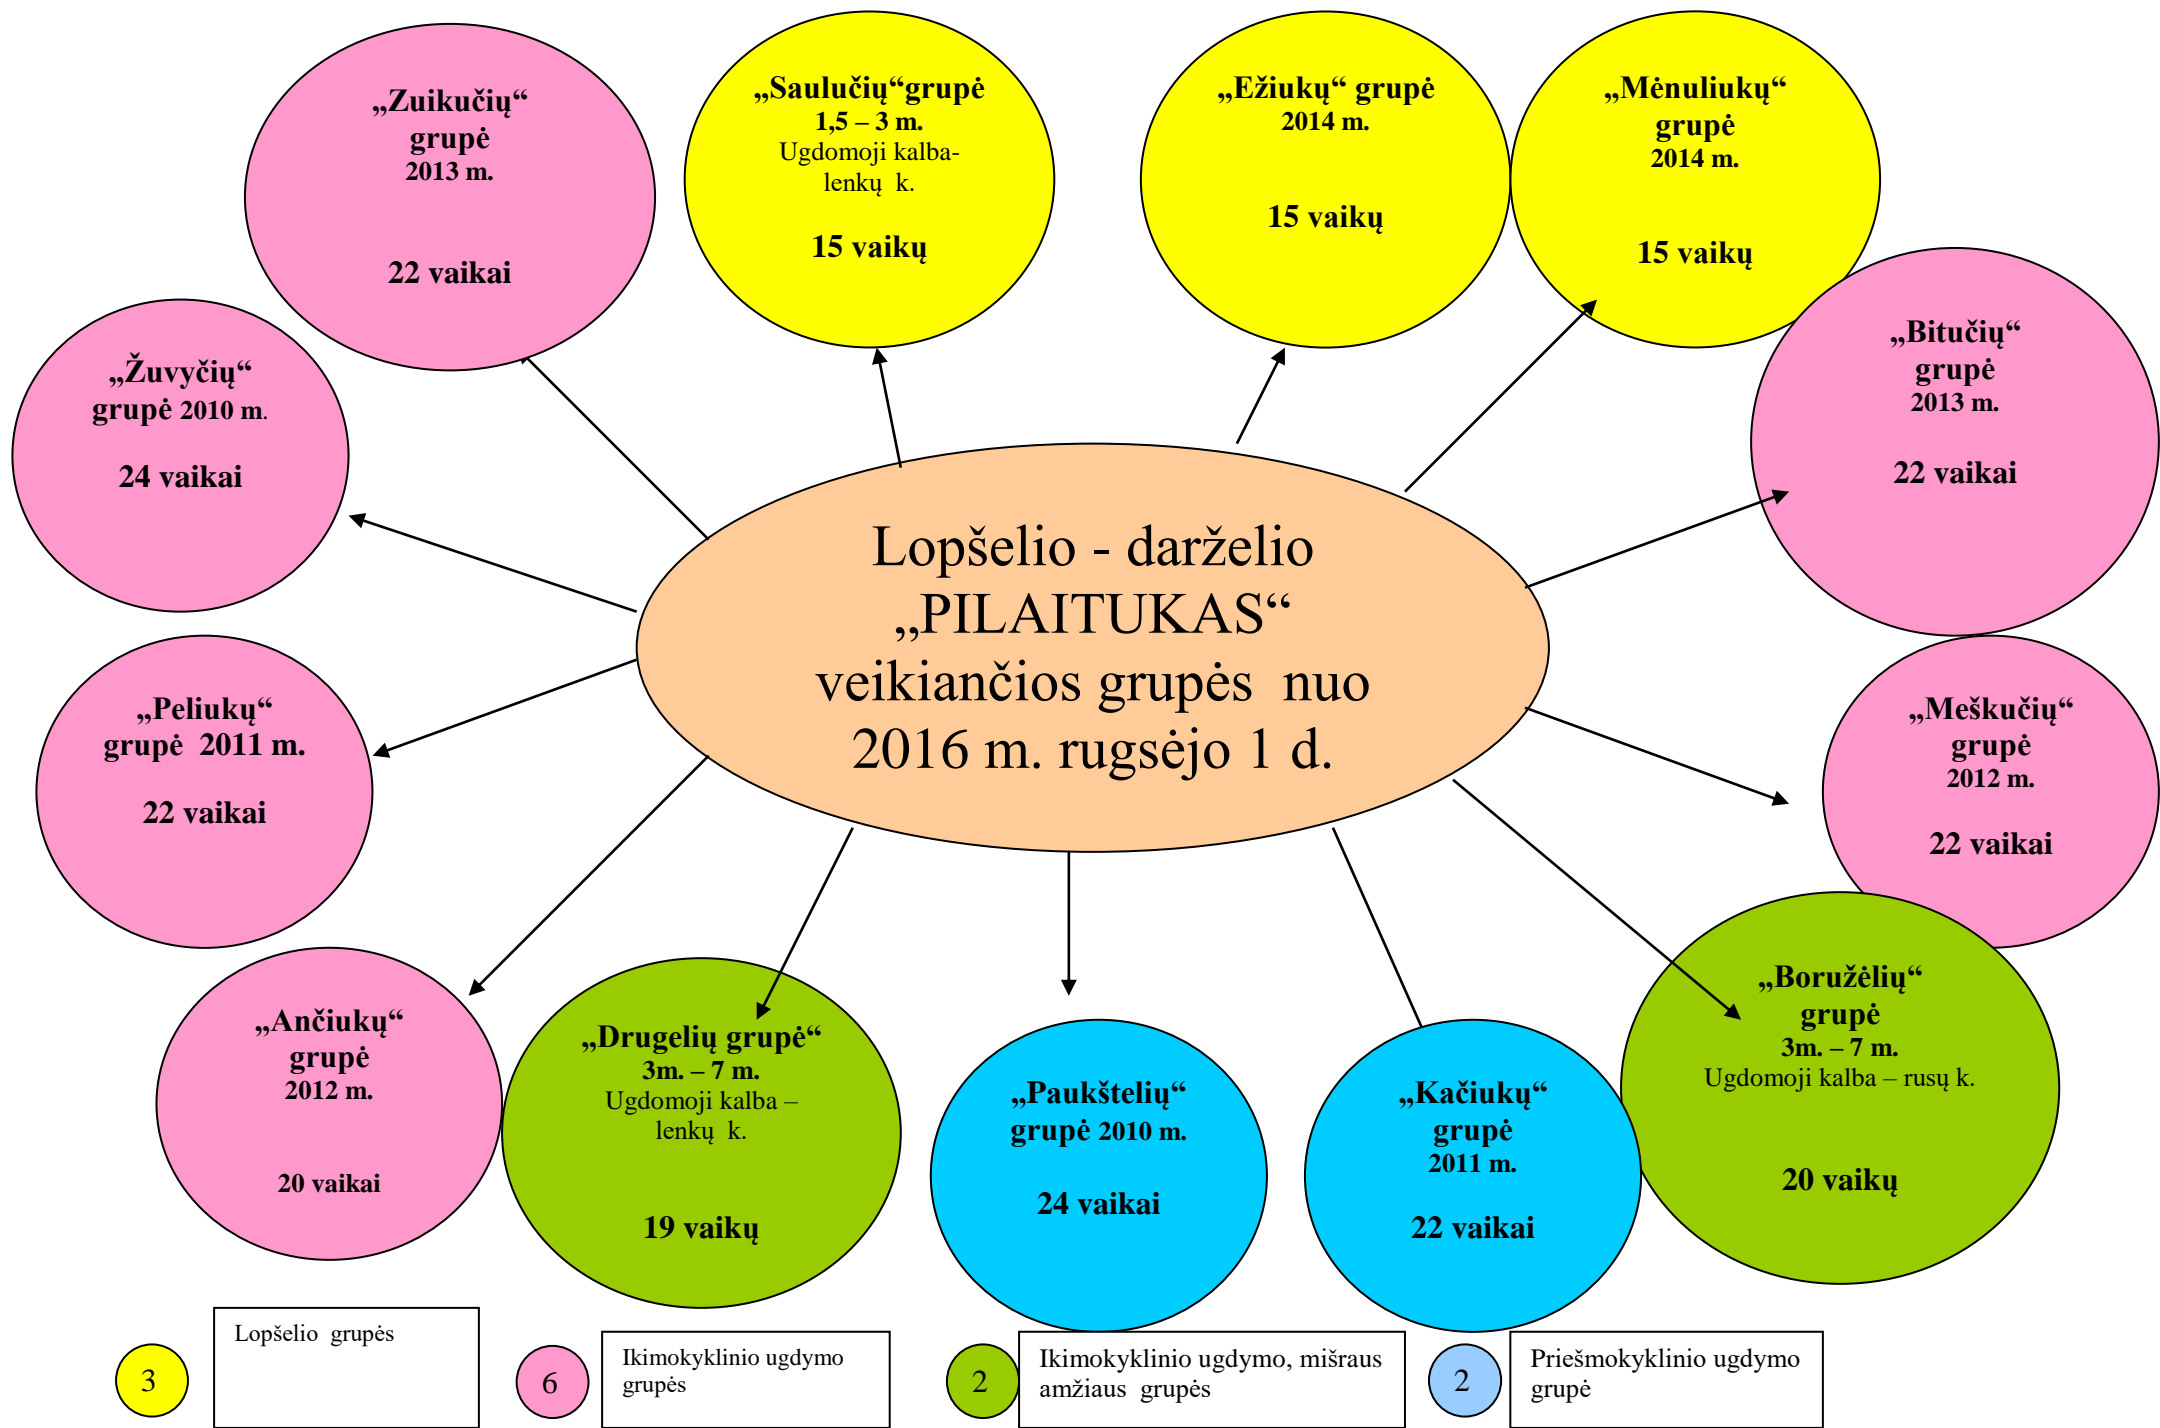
Lopšelio - darželio „PILAITUKAS“ veikiančios grupės nuo 2016 m. rugsėjo 1 d.

„Zuikučių“ grupė 2013 m.

22 vaikai

„Saulučių“grupė 1,5 – 3 m. Ugdomoji kalba- lenkų k.

15 vaikų

„Ežiukų“ grupė 2014 m.

15 vaikų

„Mėnuliukų“ grupė 2014 m.

15 vaikų

„Bitučių“ grupė 2013 m.

22 vaikai

„Žuvyčių“ grupė 2010 m.

24 vaikai

„Peliukų“ grupė 2011 m.

22 vaikai

„Meškučių“ grupė 2012 m.

22 vaikai

„Ančiukų“ grupė 2012 m.

20 vaikai

„Drugelių grupė“ 3m. – 7 m. Ugdomoji kalba – lenkų k.

19 vaikų

„Paukštelių“ grupė 2010 m.

24 vaikai

„Kačiukų“ grupė 2011 m.

22 vaikai

„Boružėlių“ grupė 3m. – 7 m. Ugdomoji kalba – rusų k.

20 vaikų

3 Lopšelio grupės

6 Ikimokyklinio ugdymo grupės

2 Ikimokyklinio ugdymo, mišraus amžiaus grupės

2 Priešmokyklinio ugdymo grupė